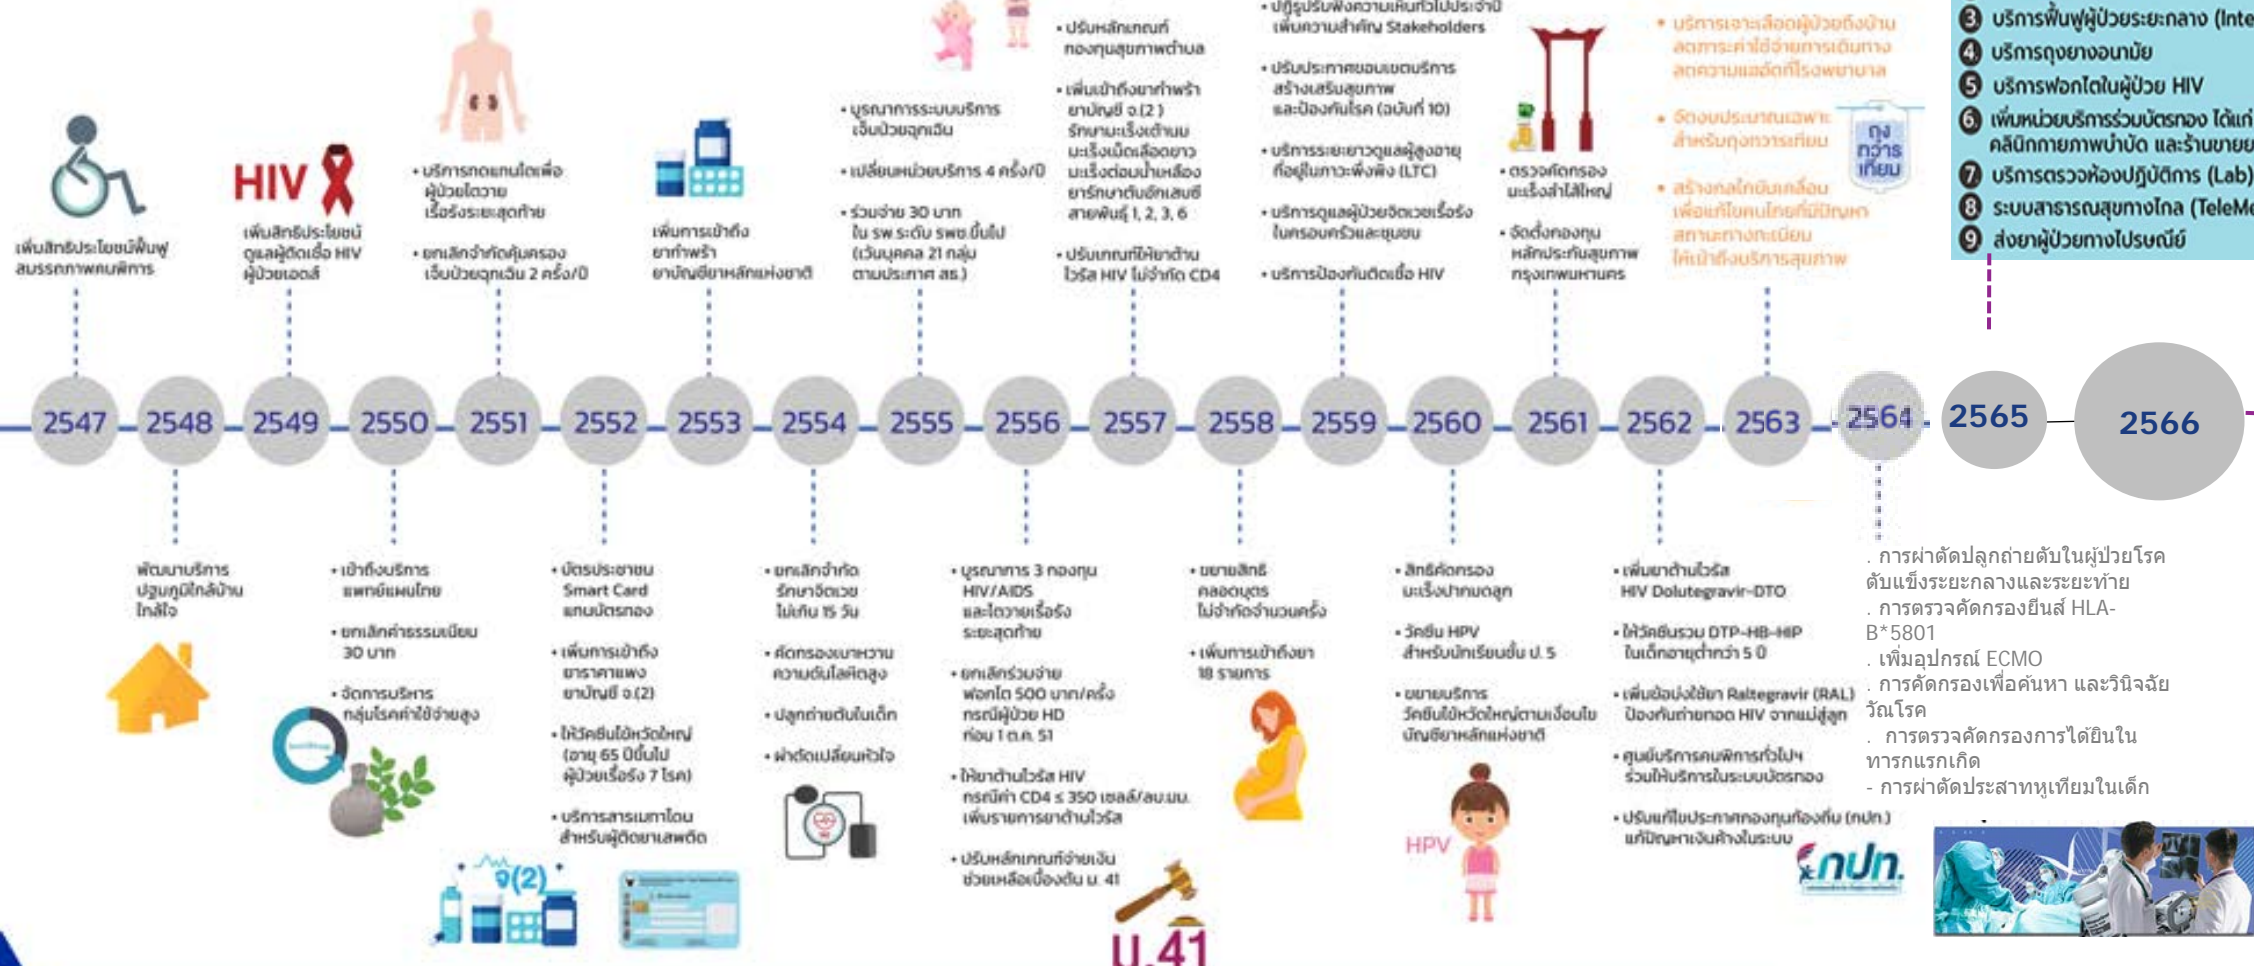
เพิ่มสิทธิประโยชน์ฟื้นฟูสมรรถภาพคนพิการ

HIV

เพิ่มสิทธิประโยชน์ดูแลผู้ติดเชื้อ HIV ผู้ป่วยเอดส์

• บริการทดแทนไตเพื่อผู้ป่วยไตวาย เรื้อรังระยะสุดท้าย

• ยกเลิกจำกัดคุ้มครองเจ็บป่วยฉุกเฉิน 2 ครั้ง/ปี

เพิ่มการเข้าถึงยากำพร้า ยาบัญชียาหลักแห่งชาติ

• บูรณาการระบบบริการเจ็บป่วยฉุกเฉิน

• เปลี่ยนหน่วยบริการ 4 ครั้ง/ปี

• ร่วมจ่าย 30 บาท ใน รพ.ระดับ รพช.ขึ้นไป (เว้นบุคคล 21 กลุ่ม ตามประกาศ สธ.)

• ปรับหลักเกณฑ์กองทุนสุขภาพตำบล

• เพิ่มเข้าถึงยากำพร้า ยาบัญชี จ.(2) รักษามะเร็งต้านมะเร็งเม็ดเลือดขาว มะเร็งต่อมน้ำเหลือง ยารักษาต้นอักเสบชีสายพันธุ์ 1, 2, 3, 6

• ปรับเกณฑ์ให้ยาต้านไวรัส HIV ไม่จำกัด CD4

• ปฏิรูปรับฟังความเห็นทั่วไปประจำปี เพิ่มความสำคัญ Stakeholders

• ปรับประกาศขอบเขตบริการสร้างเสริมสุขภาพและป้องกันโรค (ฉบับที่ 10)

• บริการระยะยาวดูแลผู้สูงอายุที่อยู่ในภาวะพึ่งพิง (LTC)

• บริการดูแลผู้ป่วยจิตเวชเรื้อรังในครอบครัวและชุมชน

• บริการป้องกันติดเชื้อ HIV

• ตรวจคัดกรองมะเร็งลำไส้ใหญ่

• จัดตั้งกองทุนหลักประกันสุขภาพกรุงเทพมหานคร

• บริการเจาะเลือดผู้ป่วยถึงบ้าน ลดภาระค่าใช้จ่ายการเดินทาง ลดความแออัดที่โรงพยาบาล

• จัดงบประมาณเฉพาะสำหรับถุงทวารเทียม

ถุงทวารเทียม

• สร้างกลไกขับเคลื่อนเพื่อแก้ไขคนไทยที่มีปัญหาสถานะทางทะเบียน ให้เข้าถึงบริการสุขภาพ

3 บริการฟื้นฟูผู้ป่วยระยะกลาง (Inte
4 บริการถุงยางอนามัย
5 บริการฟอกไตในผู้ป่วย HIV
6 เพิ่มหน่วยบริการร่วมบัตรทอง ได้แก่ คลินิกกายภาพบำบัด และร้านขาย
7 บริการตรวจห้องปฏิบัติการ (Lab)
8 ระบบสาธารณสุขทางไกล (TeleMe
9 ส่งยาผู้ป่วยทางไปรษณีย์

2547 2548 2549 2550 2551 2552 2553 2554 2555 2556 2557 2558 2559 2560 2561 2562 2563 2564 2565 2566

พัฒนาบริการปฐมภูมิใกล้บ้านใกล้ใจ

• เข้าถึงบริการแพทย์แผนไทย

• ยกเลิกค่าธรรมเนียม 30 บาท

• จัดการบริการกลุ่มโรคค่าใช้จ่ายสูง

• บัตรประชาชน Smart Card แทนบัตรทอง

• เพิ่มการเข้าถึงยาราคาแพง ยาบัญชี จ.(2)

• ให้วัคซีนไข้หวัดใหญ่ (อายุ 65 ปีขึ้นไป ผู้ป่วยเรื้อรัง 7 โรค)

• บริการสารเมทาโดนสำหรับผู้ติดยาเสพติด

จ(2)

• ยกเลิกจำกัดรักษาจิตเวช ไม่เกิน 15 วัน

• คัดกรองเบาหวาน ความดันโลหิตสูง

• ปลูกถ่ายตับในเด็ก

• ผ่าตัดเปลี่ยนหัวใจ

• บูรณาการ 3 กองทุน HIV/AIDS และไตวายเรื้อรังระยะสุดท้าย

• ยกเลิกร่วมจ่ายฟอกไต 500 บาท/ครั้ง กรณีผู้ป่วย HD ก่อน 1 ต.ค. 51

• ให้ยาต้านไวรัส HIV กรณีค่า CD4 ≤ 350 เซลล์/ลบ.มม. เพิ่มรายการยาต้านไวรัส

• ปรับหลักเกณฑ์จ่ายเงินช่วยเหลือเบื้องต้น ม. 41

ม.41

• ขยายสิทธิคลอดบุตร ไม่จำกัดจำนวนครั้ง

• เพิ่มการเข้าถึงยา 18 รายการ

• สิทธิคัดกรองมะเร็งปากมดลูก

• วัคซีน HPV สำหรับนักเรียนชั้น ป. 5

• ขยายบริการวัคซีนไข้หวัดใหญ่ตามเงื่อนไขบัญชียาหลักแห่งชาติ

HPV

• เพิ่มยาต้านไวรัส HIV Dolutegravir-DTO

• ให้วัคซีนรวม DTP-HB-HIP ในเด็กอายุต่ำกว่า 5 ปี

• เพิ่มข้อบ่งใช้ยา Raltegravir (RAL) ป้องกันถ่ายทอด HIV จากแม่สู่ลูก

• ศูนย์บริการคนพิการทั่วไปฯ ร่วมให้บริการในระบบบัตรทอง

• ปรับแก้ไขประกาศกองทุนท้องถิ่น (กปท.) แก้ปัญหาเงินค้างในระบบ

กปท.

. การผ่าตัดปลูกถ่ายตับในผู้ป่วยโรคตับแข็งระยะกลางและระยะท้าย
. การตรวจคัดกรองยีนส์ HLA-B*5801
. เพิ่มอุปกรณ์ ECMO
. การคัดกรองเพื่อค้นหา และวินิจฉัยวัณโรค
. การตรวจคัดกรองการได้ยินในทารกแรกเกิด
- การผ่าตัดประสาทหูเทียมในเด็ก